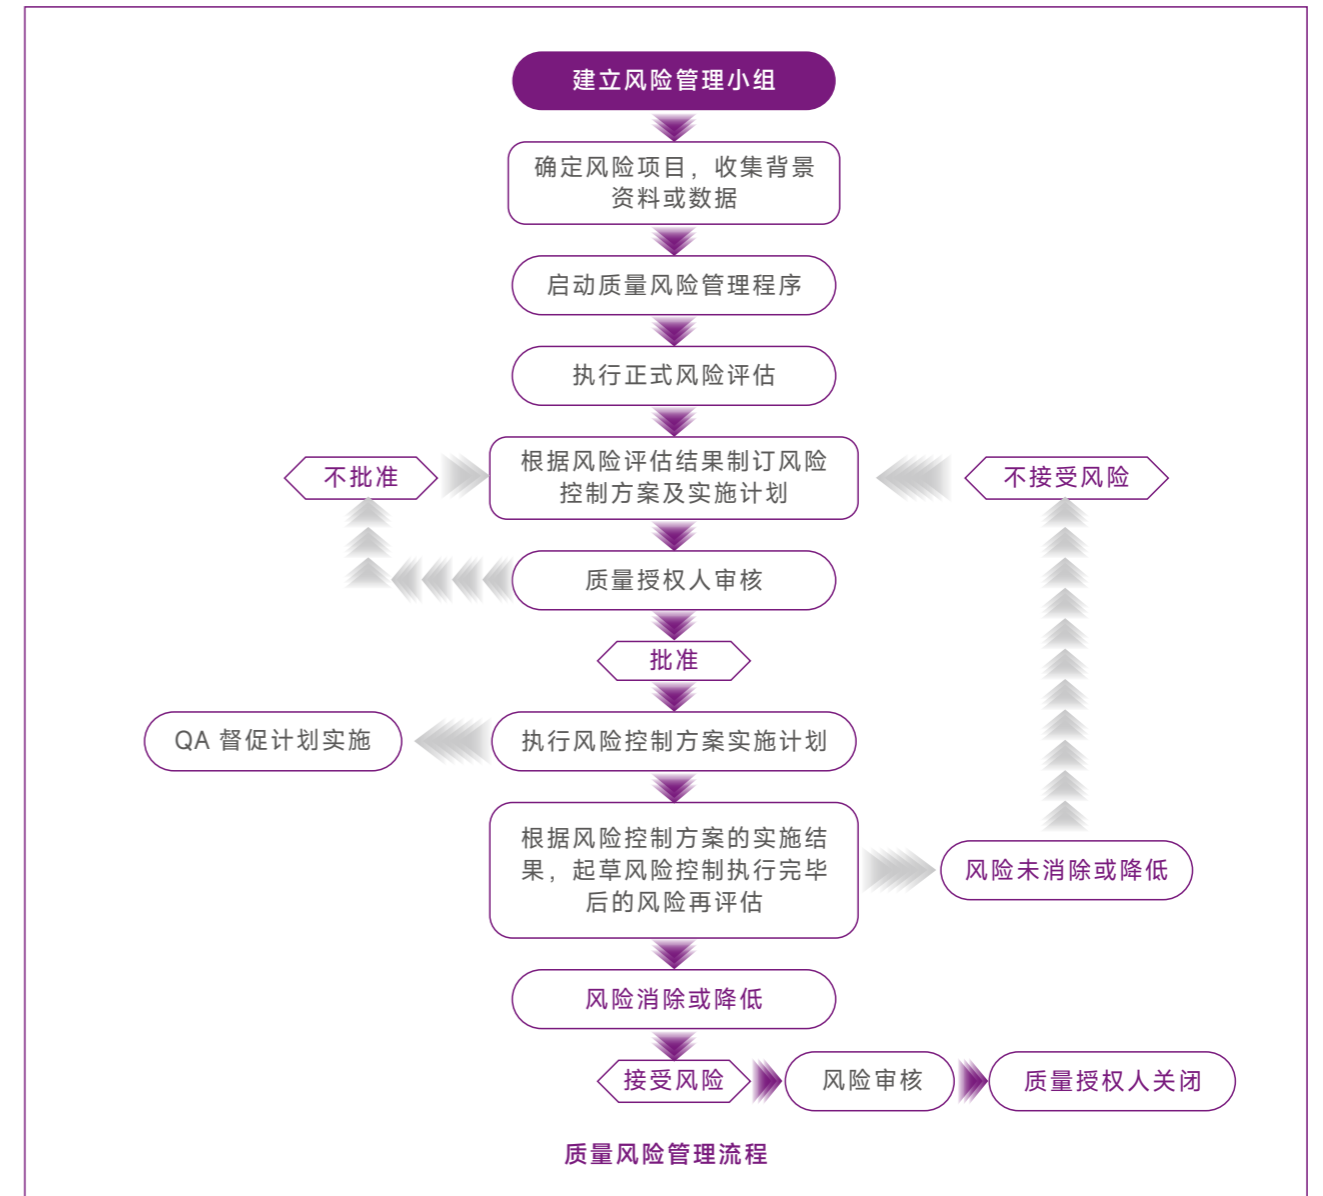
建立风险管理小组

确定风险项目，收集背景资料或数据

启动质量风险管理程序

执行正式风险评估

不批准

根据风险评估结果制订风险控制方案及实施计划

不接受风险

质量授权人审核

批准

QA 督促计划实施

执行风险控制方案实施计划

根据风险控制方案的实施结果，起草风险控制执行完毕后的风险再评估

风险未消除或降低

风险消除或降低

接受风险

风险审核

质量授权人关闭

质量风险管理流程